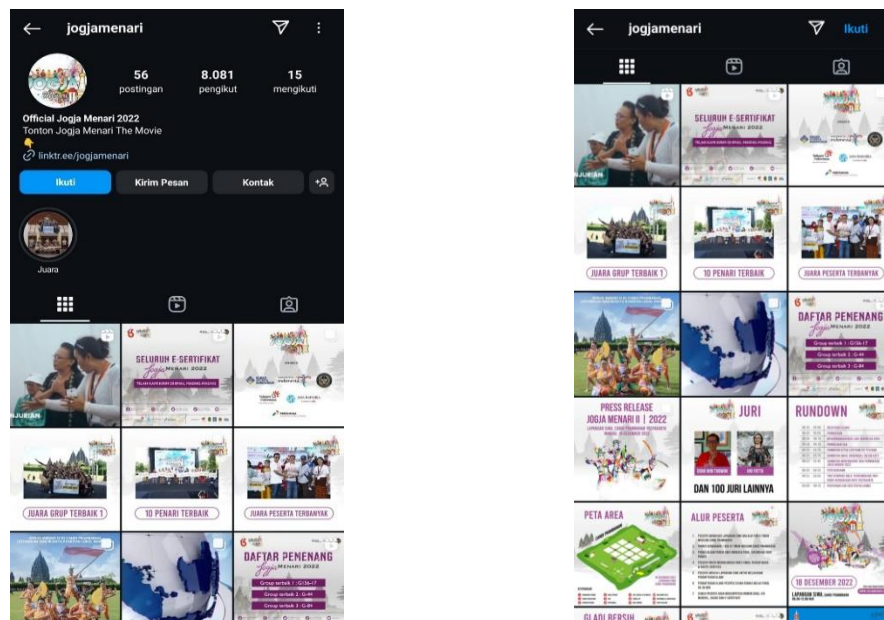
jogjamenari

56 postingan
8.081 pengikut
15 mengikuti

Official Jogja Menari 2022
Tonton Jogja Menari The Movie
👇
linktr.ee/jogjamenari

Ikuti
Kirim Pesan
Kontak

Juara

NJURIAN

SELURUH E-SERTIFIKAT Jogja MENARI 2022

JUARA GRUP TERBAIK 1

10 PENARI TERBAIK

JUARA PESERTA TERBANYAK

DAFTAR PENENANG Jogja MENARI 2022
Group terbaik 1 : G136-17
Group terbaik 2 : G-44
Group terbaik 3 : G-84

jogjamenari
Ikuti

NJURIAN

SELURUH E-SERTIFIKAT Jogja MENARI 2022

JUARA GRUP TERBAIK 1

10 PENARI TERBAIK

JUARA PESERTA TERBANYAK

DAFTAR PENENANG Jogja MENARI 2022
Group terbaik 1 : G136-17
Group terbaik 2 : G-44
Group terbaik 3 : G-84

PRESS RELEASE JOGJA MENARI II | 2022

JURI
DAN 100 JURI LAINNYA

RUNDOWN

PETA AREA

ALUR PESERTA

18 DESEMBER 2022

GLADI BERSIH